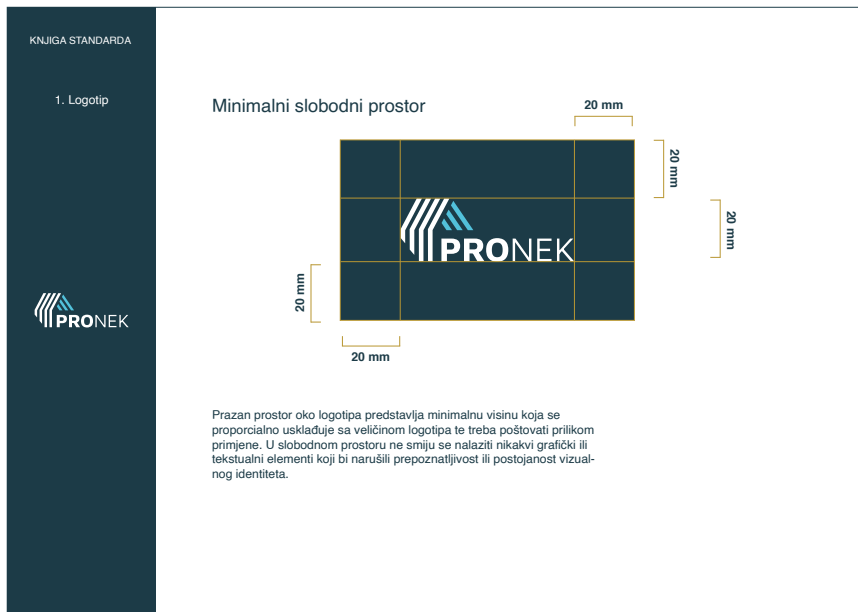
KNJIGA STANDARDA

1. Logotip

PRONEK

Minimalni slobodni prostor

20 mm

20 mm

20 mm

PRONEK

20 mm

20 mm

Prazan prostor oko logotipa predstavlja minimalnu visinu koja se proporcialno usklađuje sa veličinom logotipa te treba poštovati prilikom primjene. U slobodnom prostoru ne smiju se nalaziti nikakvi grafički ili tekstualni elementi koji bi narušili prepoznatljivost ili postojanost vizualnog identiteta.